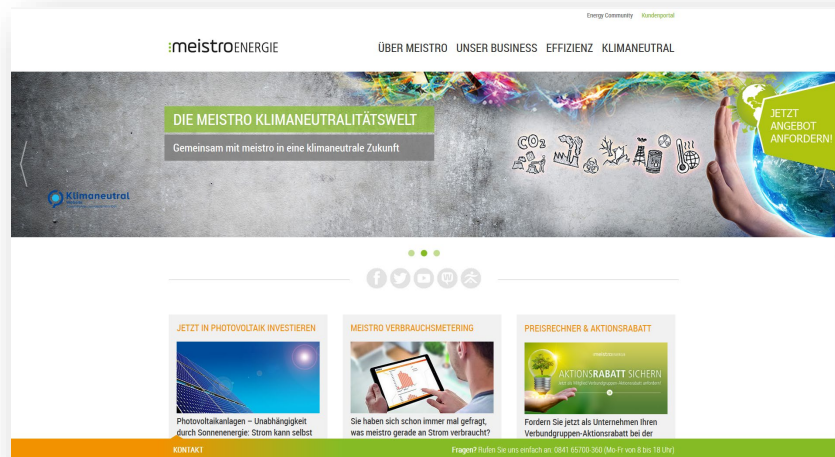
Energy Community Kundenportal

meistroENERGIE

ÜBER MEISTRO UNSER BUSINESS EFFIZIENZ KLIMANEUTRAL

DIE MEISTRO KLIMANEUTRALITÄTSWELT

Gemeinsam mit meistro in eine klimaneutrale Zukunft

$CO_2$

Klimaneutral

JETZT ANGEBOT ANFORDERN!

JETZT IN PHOTOVOLTAIK INVESTIEREN

Photovoltaikanlagen – Unabhängigkeit durch Sonnenenergie: Strom kann selbst

MEISTRO VERBRAUCHSMETERING

Sie haben sich schon immer mal gefragt, was meistro gerade an Strom verbraucht?

PREISRECHNER & AKTIONSRABATT

AKTIONSRABATT SICHERN

Fordern Sie jetzt als Unternehmen Ihren Verbundgruppen-Aktionsrabatt bei der

KONTAKT

Fragen? Rufen Sie uns einfach an: 0841-65700-360 (Mo-Fr von 8 bis 18 Uhr)